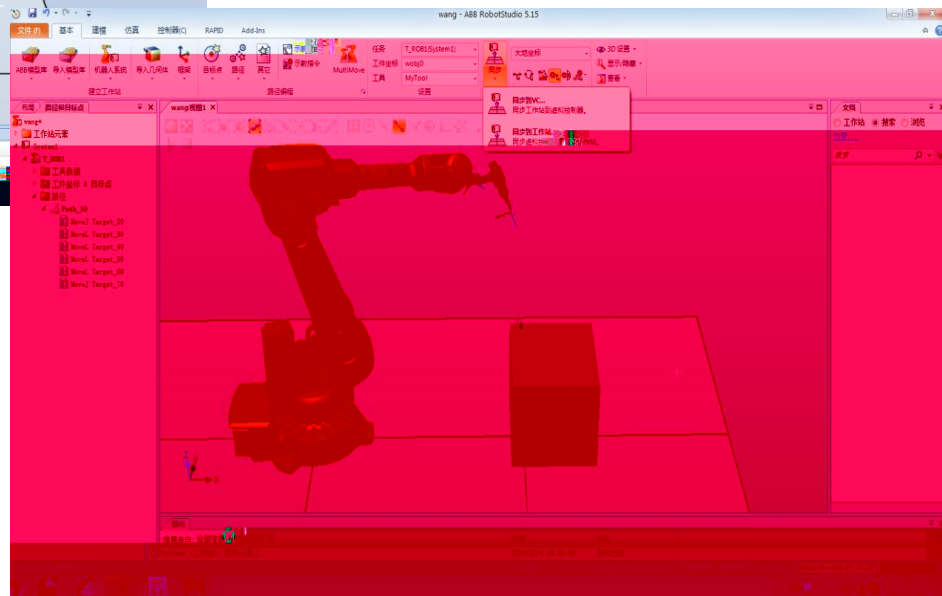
wang - ABB RobotStudio 5.15

文件 (F)
基本
建模
仿真
控制器(C)
RAPID
Add-Ins

ABB模型库
导入模型库
机器人系统
导入几何体
框架
目标点
路径
其它
示教指令
MultiMove
建立工作站
路径编程
任务
T_ROB1(System1)
工作坐标
wobj0
工具
MyTool
设置
同步
大地坐标
3D 设置
显示/隐藏
查看

同步到VC...
同步工作站到虚拟控制器。
同步到工作站...
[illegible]

布局
路径和目标点
wang*
工作站元素
System1
T_ROB1
工具数据
工作坐标 & 目标点
路径
Path_10
MoveJ Target_20
MoveL Target_30
MoveL Target_40
MoveL Target_50
MoveL Target_60
MoveJ Target_70

wang:视图1

文档
工作站
搜索
浏览

输出
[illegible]